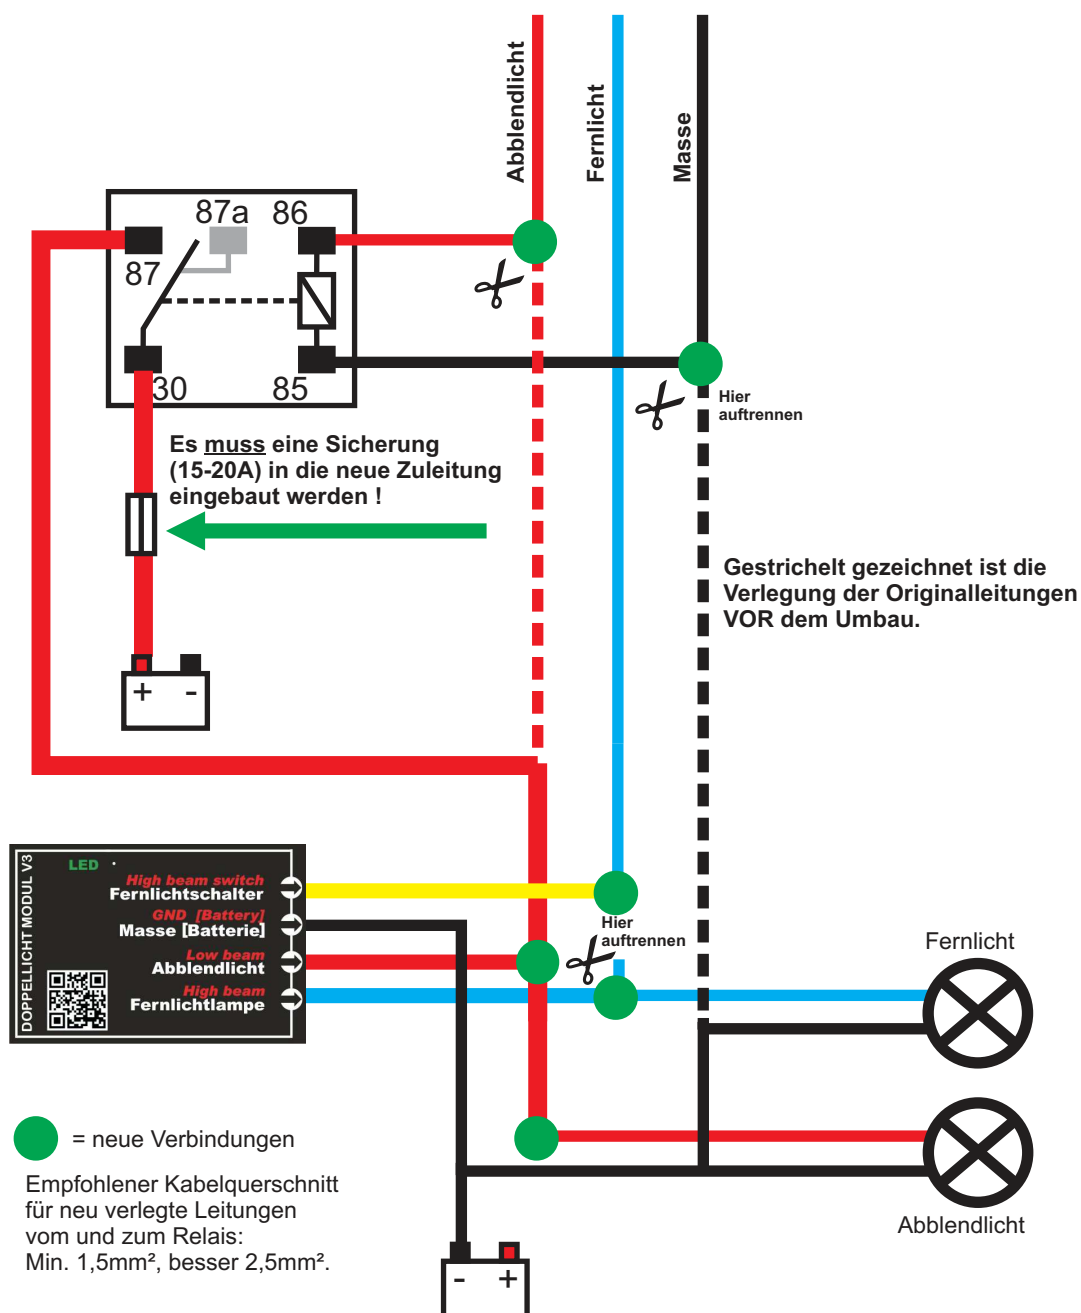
Abblendlicht

Fernlicht

Masse

87a 86

87

30 85

Hier auftrennen

Es muss eine Sicherung (15-20A) in die neue Zuleitung eingebaut werden !

Gestrichelt gezeichnet ist die Verlegung der Originalleitungen VOR dem Umbau.

+ -

DOPPELLICHT MODUL V3

LED

High beam switch
Fernlichtschalter

GND [Battery]
Masse [Batterie]

Low beam
Abblendlicht

High beam
Fernlichtlampe

Hier auftrennen

Fernlicht

Abblendlicht

= neue Verbindungen

Empfohlener Kabelquerschnitt für neu verlegte Leitungen vom und zum Relais:
Min. 1,5mm², besser 2,5mm².

- +